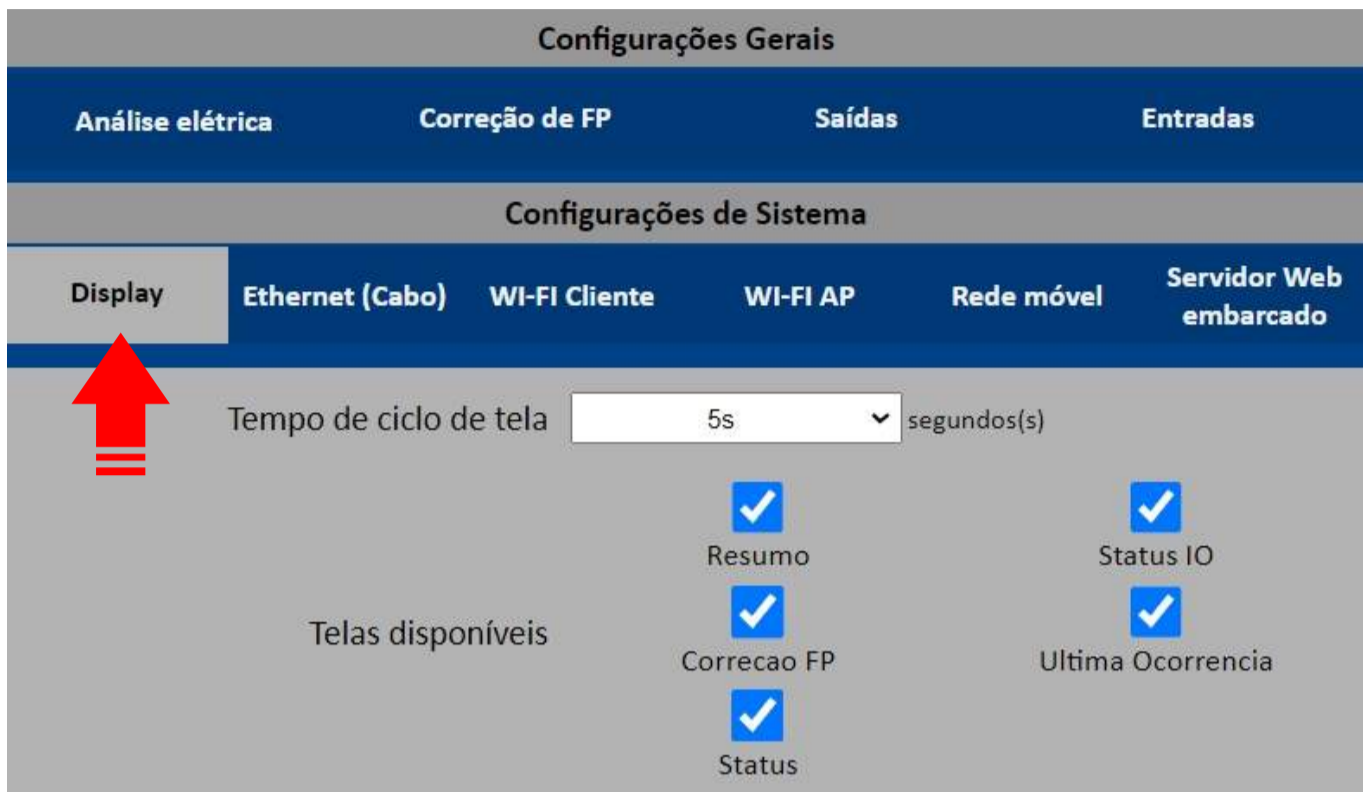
Configurações Gerais

Análise elétrica

Correção de FP

Saídas

Entradas

Configurações de Sistema

Display

Ethernet (Cabo)

WI-FI Cliente

WI-FI AP

Rede móvel

Servidor Web embarcado

Tempo de ciclo de tela

5s

segundos(s)

Telas disponíveis

Resumo

Status IO

Correcao FP

Ultima Ocorrencia

Status